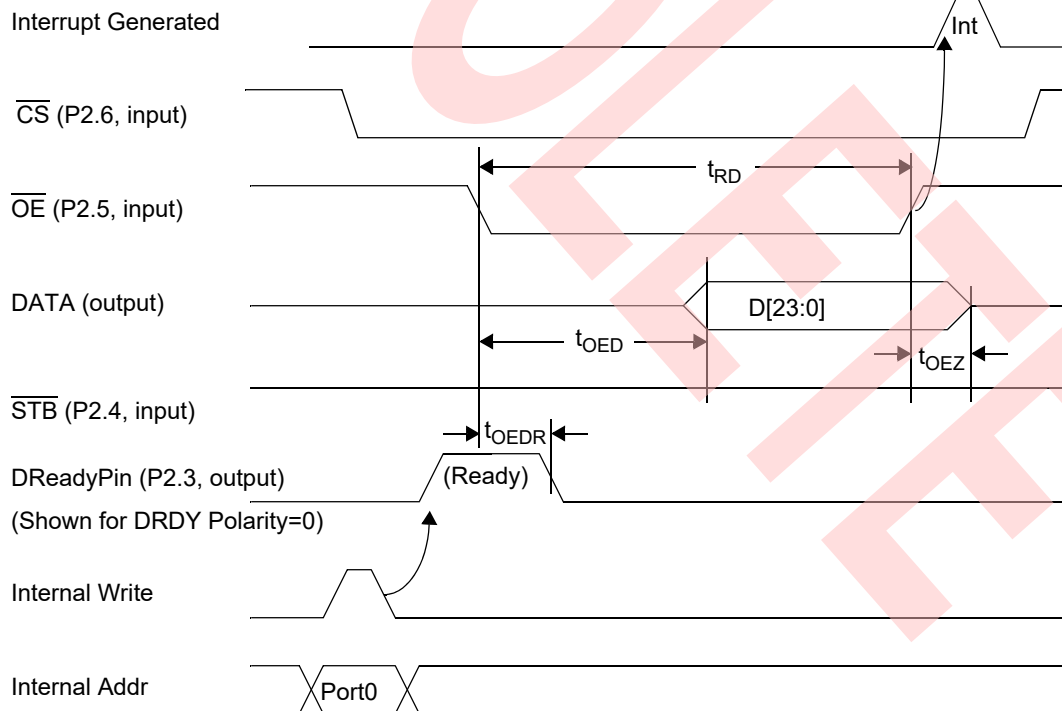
Interrupt Generated

Int

$\overline{CS}$ (P2.6, input)

$t_{RD}$

$\overline{OE}$ (P2.5, input)

DATA (output)

D[23:0]

$t_{OED}$

$t_{OEZ}$

$\overline{STB}$ (P2.4, input)

$t_{OEDR}$

DReadyPin (P2.3, output)

(Ready)

(Shown for DRDY Polarity=0)

Internal Write

Internal Addr

Port0